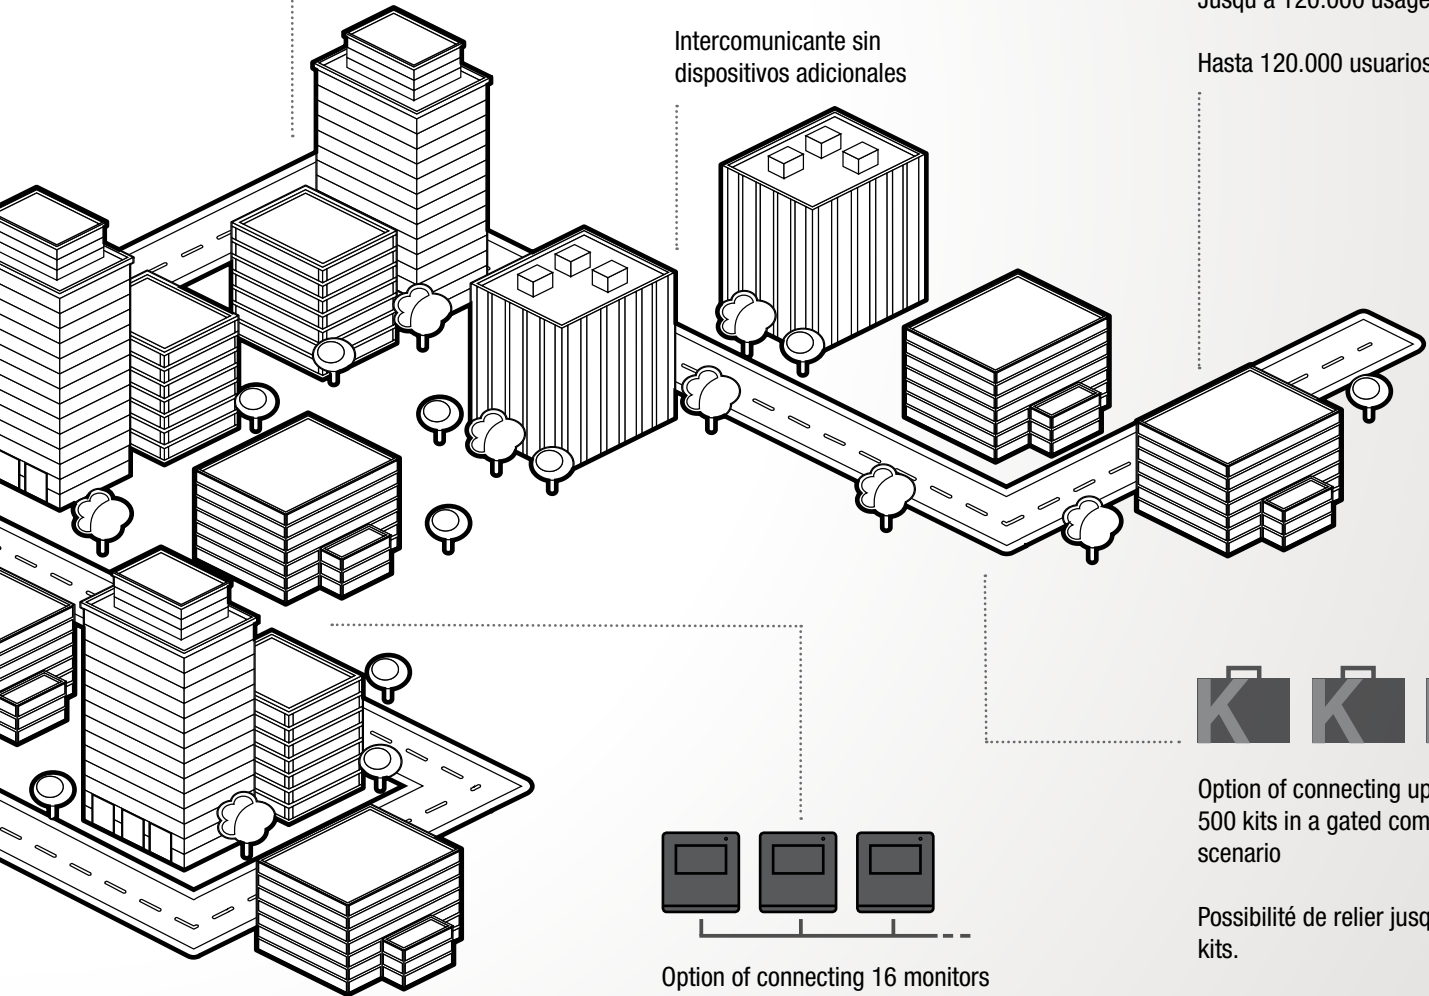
Jusqu'à 120.000 usage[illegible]

Hasta 120.000 usuarios

Intercomunicante sin dispositivos adicionales

K K

Option of connecting up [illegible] 500 kits in a gated com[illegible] scenario

Possibilité de relier jusq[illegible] kits.

Option of connecting 16 monitors